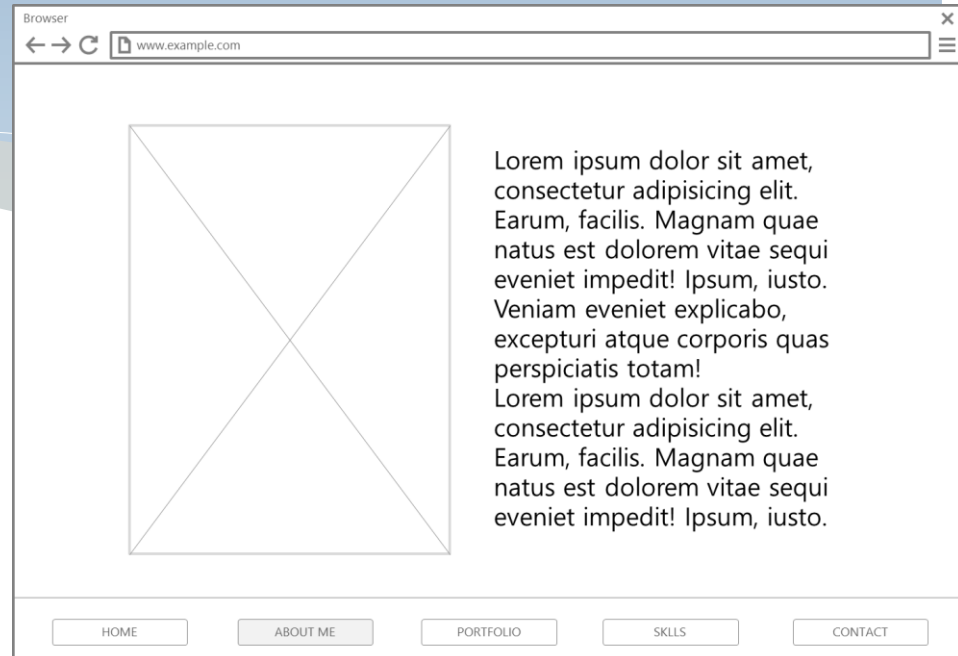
Browser
www.example.com

Lorem ipsum dolor sit amet, consectetur adipisicing elit. Earum, facilis. Magnam quae natus est dolorem vitae sequi eveniet impedit! Ipsum, iusto. Veniam eveniet explicabo, excepturi atque corporis quas perspiciatis totam!
Lorem ipsum dolor sit amet, consectetur adipisicing elit. Earum, facilis. Magnam quae natus est dolorem vitae sequi eveniet impedit! Ipsum, iusto.

HOME ABOUT ME PORTFOLIO SKLLS CONTACT